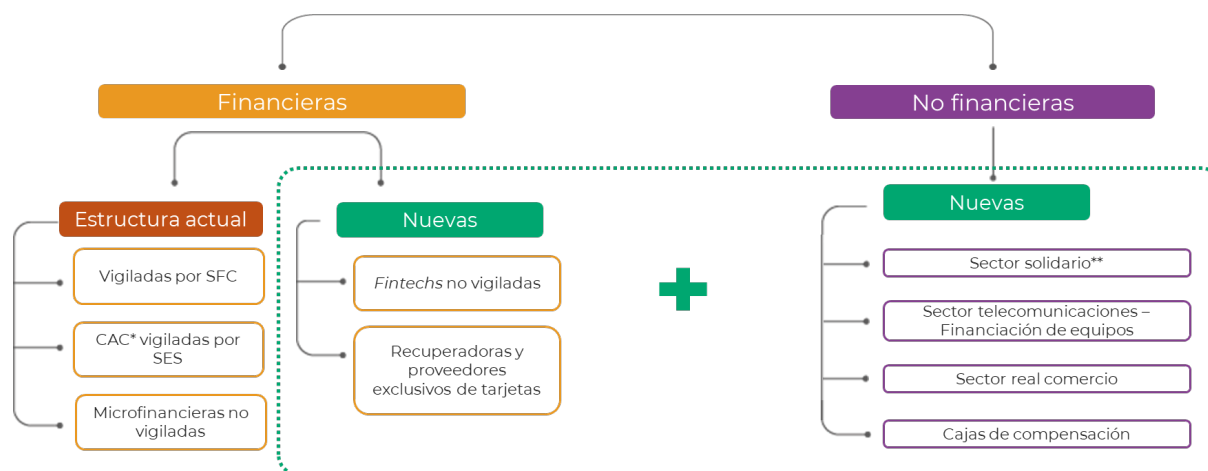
Financieras

No financieras

Estructura actual

Vigiladas por SFC

CAC* vigiladas por SES

Microfinancieras no vigiladas

Nuevas

Fintechs no vigiladas

Recuperadoras y proveedores exclusivos de tarjetas

Nuevas

Sector solidario**

Sector telecomunicaciones – Financiación de equipos

Sector real comercio

Cajas de compensación